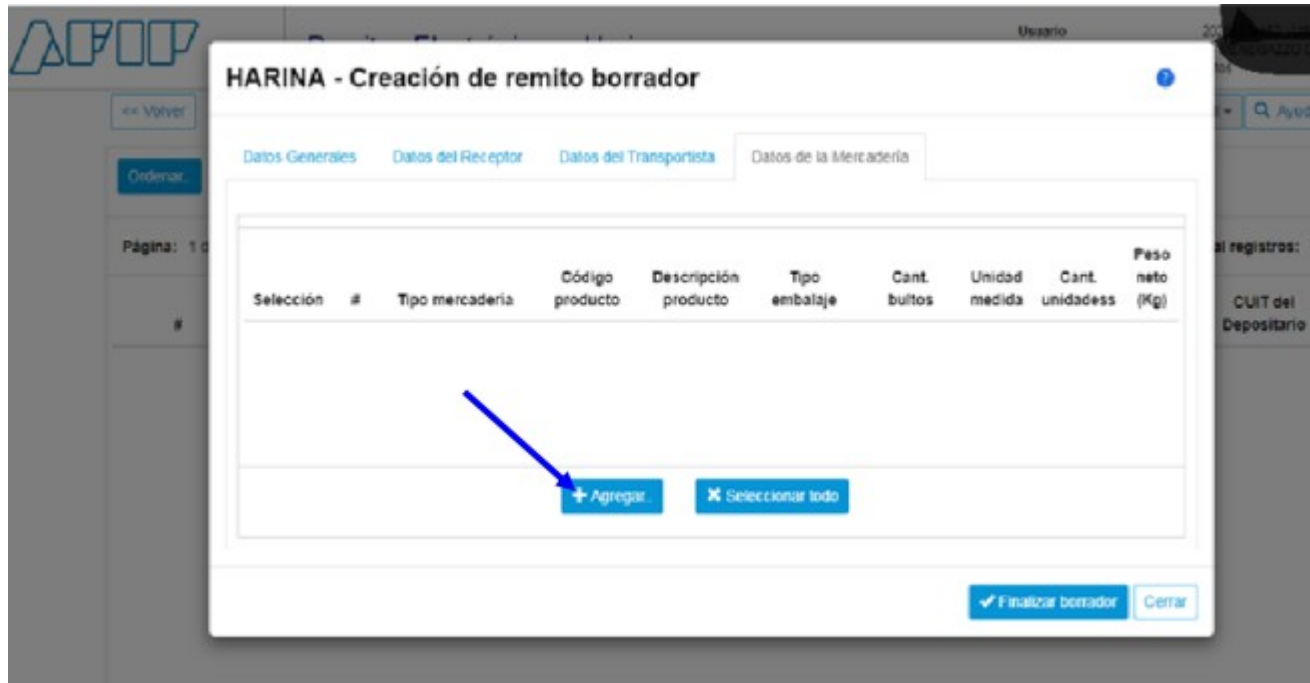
AFIP

Usuario

<< Volver

Ordenar

Página: 1 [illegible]

#

Q Ayud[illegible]

al registros:

CUIT del Depositario

HARINA - Creación de remito borrador

Datos Generales | Datos del Receptor | Datos del Transportista | Datos de la Mercadería

| Selección | # | Tipo mercadería | Código producto | Descripción producto | Tipo embalaje | Cant. bultos | Unidad medida | Cant. unidadess | Peso neto (Kg) |
|---|---|---|---|---|---|---|---|---|---|

+ Agregar...

✖ Seleccionar todo

✔ Finalizar borrador

Cerrar